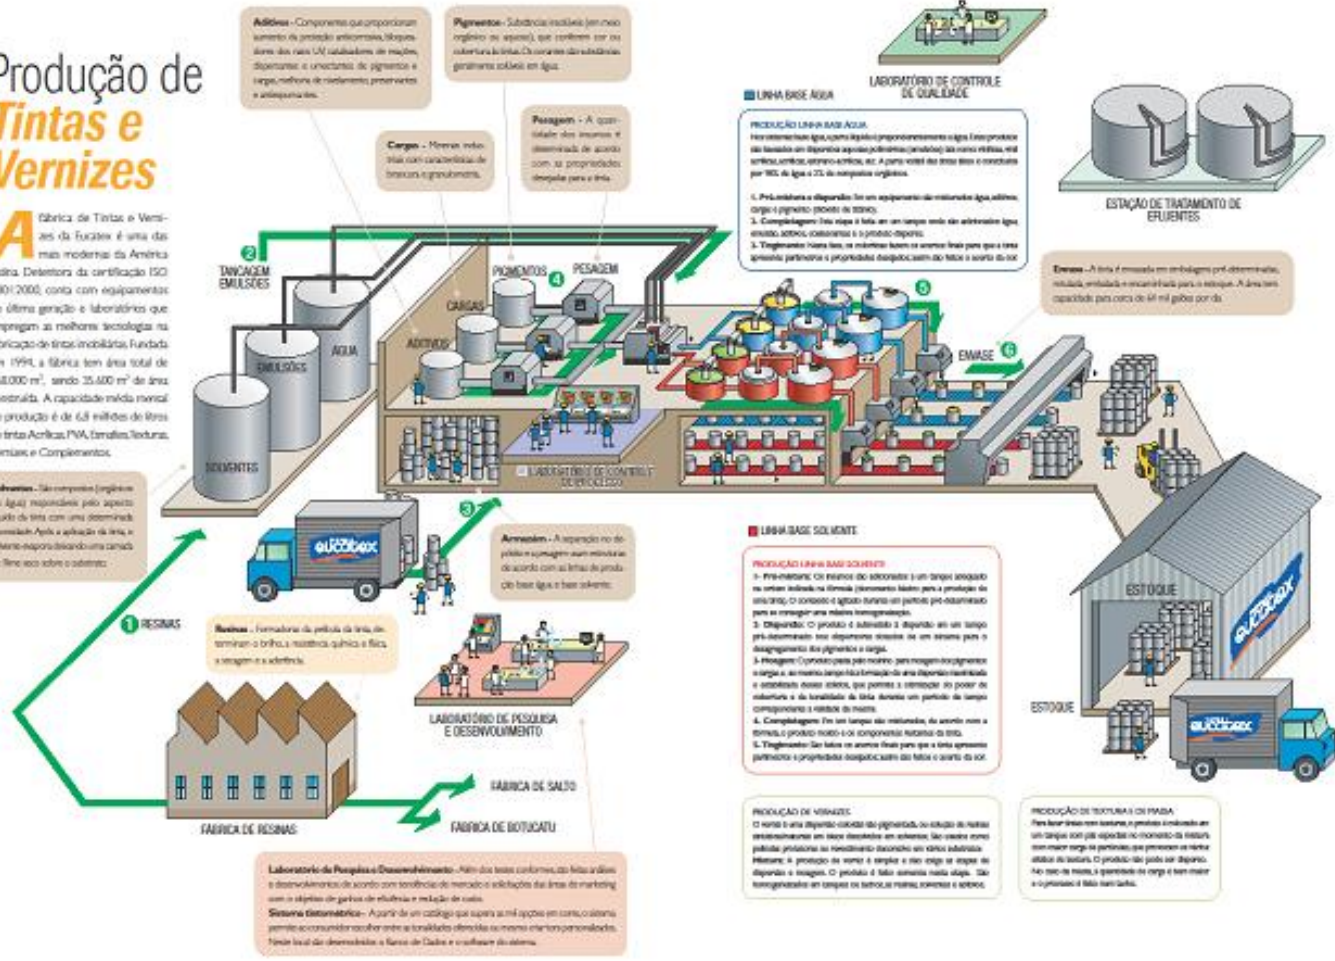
Produção de
Tintas e
Vernizes

A fábrica de Tintas e Vernizes da Eucatex é uma das mais modernas da América Latina. Detentora da certificação ISO 9001:2000, conta com equipamentos de última geração e laboratórios que empregam as melhores tecnologias na fabricação de tintas imobiliárias. Fundada em 1994, a fábrica tem área total de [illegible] m², sendo 35.600 m² de área construída. A capacidade média mensal de produção é de 6,8 milhões de litros de tintas Acrílicas, PVA, Esmaltes, Texturas, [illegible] e Complementos.

Aditivos - Componentes que proporcionam aumento da proteção anticorrosiva, bloqueadores dos raios UV, catalisadores de reações, dispersantes e umectantes de pigmentos e cargas, melhoria de nivelamento, preservantes e antiespumantes.

Pigmentos - Substância insolúvel (em meio orgânico ou aquoso), que conferem cor ou cobertura às tintas. Os corantes são substâncias geralmente solúveis em água.

Cargas - Minerais inertes com características de brancura e granulometria.

Pesagem - A quantidade dos insumos é determinada de acordo com as propriedades desejadas para a tinta.

LABORATÓRIO DE CONTROLE DE QUALIDADE

LINHA BASE ÁGUA

PRODUÇÃO LINHA BASE ÁGUA
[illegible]

1. Pré-mistura e dispersão: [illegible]
2. Complementos: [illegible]
3. Tingimento: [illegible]

ESTAÇÃO DE TRATAMENTO DE EFLUENTES

Envase - A tinta é envasada em embalagens pré-determinadas, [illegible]

2 TANCAGEM EMULSÕES

PIGMENTOS 4 PESAGEM

CARGAS

ADITIVOS

ÁGUA

EMULSÕES

SOLVENTES

5

ENVASE 6

LABORATÓRIO DE CONTROLE DE PROCESSO

Solventes - São compostos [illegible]

3

Armazém - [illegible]

eucatex

LINHA BASE SOLVENTE

PRODUÇÃO LINHA BASE SOLVENTE
1. Pré-mistura: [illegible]
2. Dispersão: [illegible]
3. Moagem: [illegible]
4. Complementos: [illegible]
5. Tingimento: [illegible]

1 RESINAS

Resinas - Formadoras da película da tinta, determinam o brilho, a resistência química e física, a secagem e a aderência.

LABORATÓRIO DE PESQUISA E DESENVOLVIMENTO

ESTOQUE

ESTOQUE

FÁBRICA DE RESINAS

FÁBRICA DE SALTO

FÁBRICA DE BOTUCATU

Laboratório de Pesquisa e Desenvolvimento - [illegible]
Sistema tintométrico - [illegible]

PRODUÇÃO DE VERNIZES
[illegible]

PRODUÇÃO DE TEXTURAS E DE MASSA
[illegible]